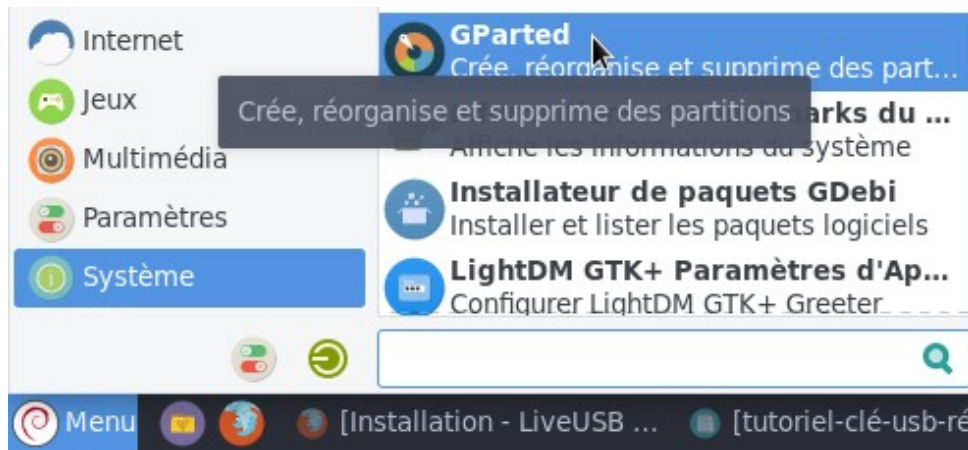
Internet
Jeux
Multimédia
Paramètres
Système

GParted
Crée, réorganise et supprime des part…
Crée, réorganise et supprime des partitions
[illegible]arks du …
Affiche les informations du système
Installateur de paquets GDebi
Installer et lister les paquets logiciels
LightDM GTK+ Paramètres d'Ap…
Configurer LightDM GTK+ Greeter

Menu
[Installation - LiveUSB …
[tutoriel-clé-usb-ré